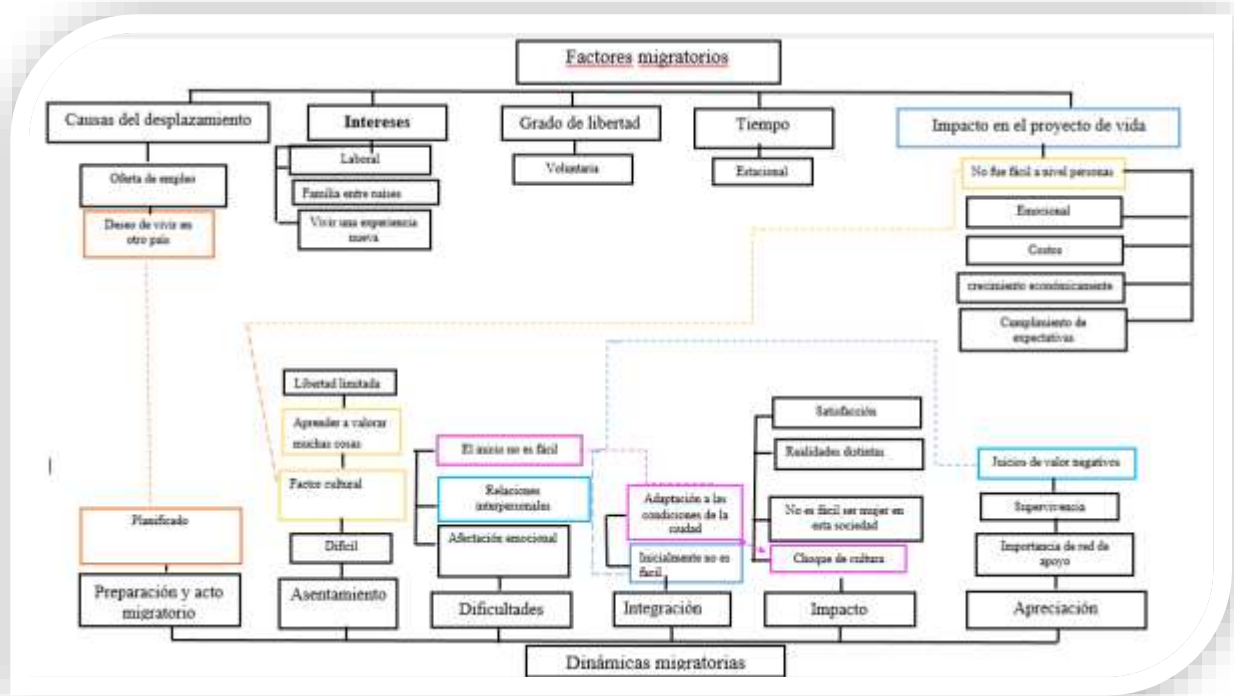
Factores migratorios

Causas del desplazamiento

Oferta de empleo

Deseo de vivir en otro país

Intereses

Laboral

Familia entre países

Vivir una experiencia nueva

Grado de libertad

Voluntaria

Tiempo

Estacional

Impacto en el proyecto de vida

No fue fácil a nivel personas

Emocional

Costos

crecimiento económicamente

Cumplimiento de expectativas

Libertad limitada

Aprender a valorar muchas cosas

Factor cultural

Difícil

El inicio no es fácil

Relaciones interpersonales

Afectación emocional

Adaptación a las condiciones de la ciudad

Inicialmente no es fácil

Satisfacción

Realidades distintas

No es fácil ser mujer en esta sociedad

Choque de cultura

Juicios de valor negativos

Supervivencia

Importancia de red de apoyo

Planificado

Preparación y acto migratorio

Asentamiento

Dificultades

Integración

Impacto

Apreciación

Dinámicas migratorias